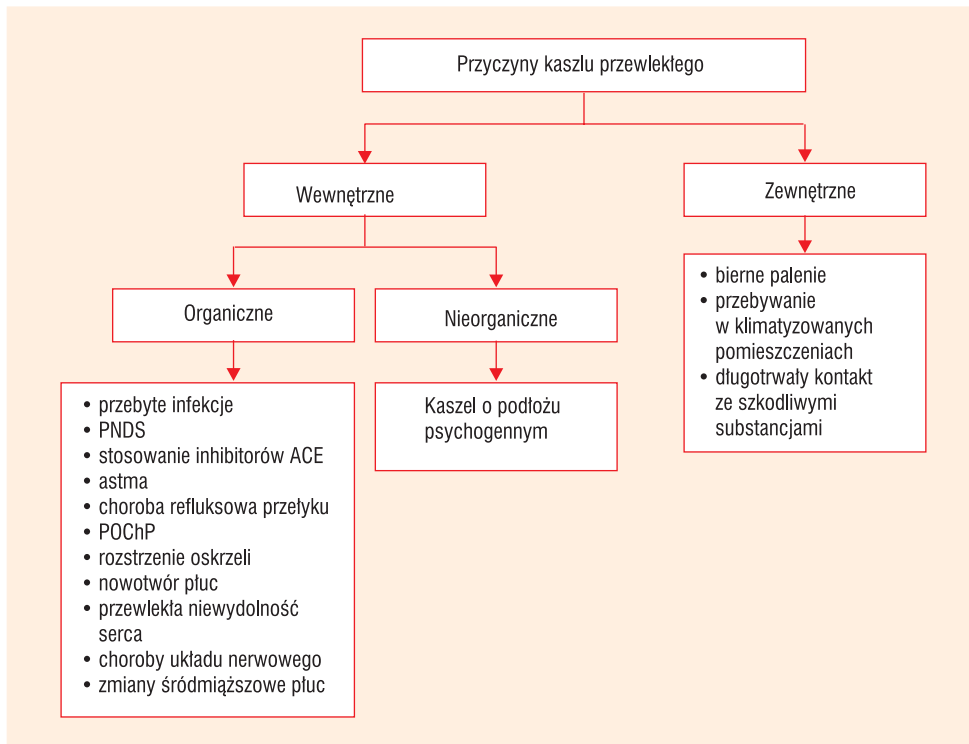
Przyczyny kaszlu przewlekłego

Wewnętrzne

Zewnętrzne

Organiczne

Nieorganiczne

• przebyte infekcje
• PNDS
• stosowanie inhibitorów ACE
• astma
• choroba refluksowa przełyku
• POChP
• rozstrzenie oskrzeli
• nowotwór płuc
• przewlekła niewydolność serca
• choroby układu nerwowego
• zmiany śródmiąższowe płuc

Kaszel o podłożu psychogennym

• bierne palenie
• przebywanie w klimatyzowanych pomieszczeniach
• długotrwały kontakt ze szkodliwymi substancjami